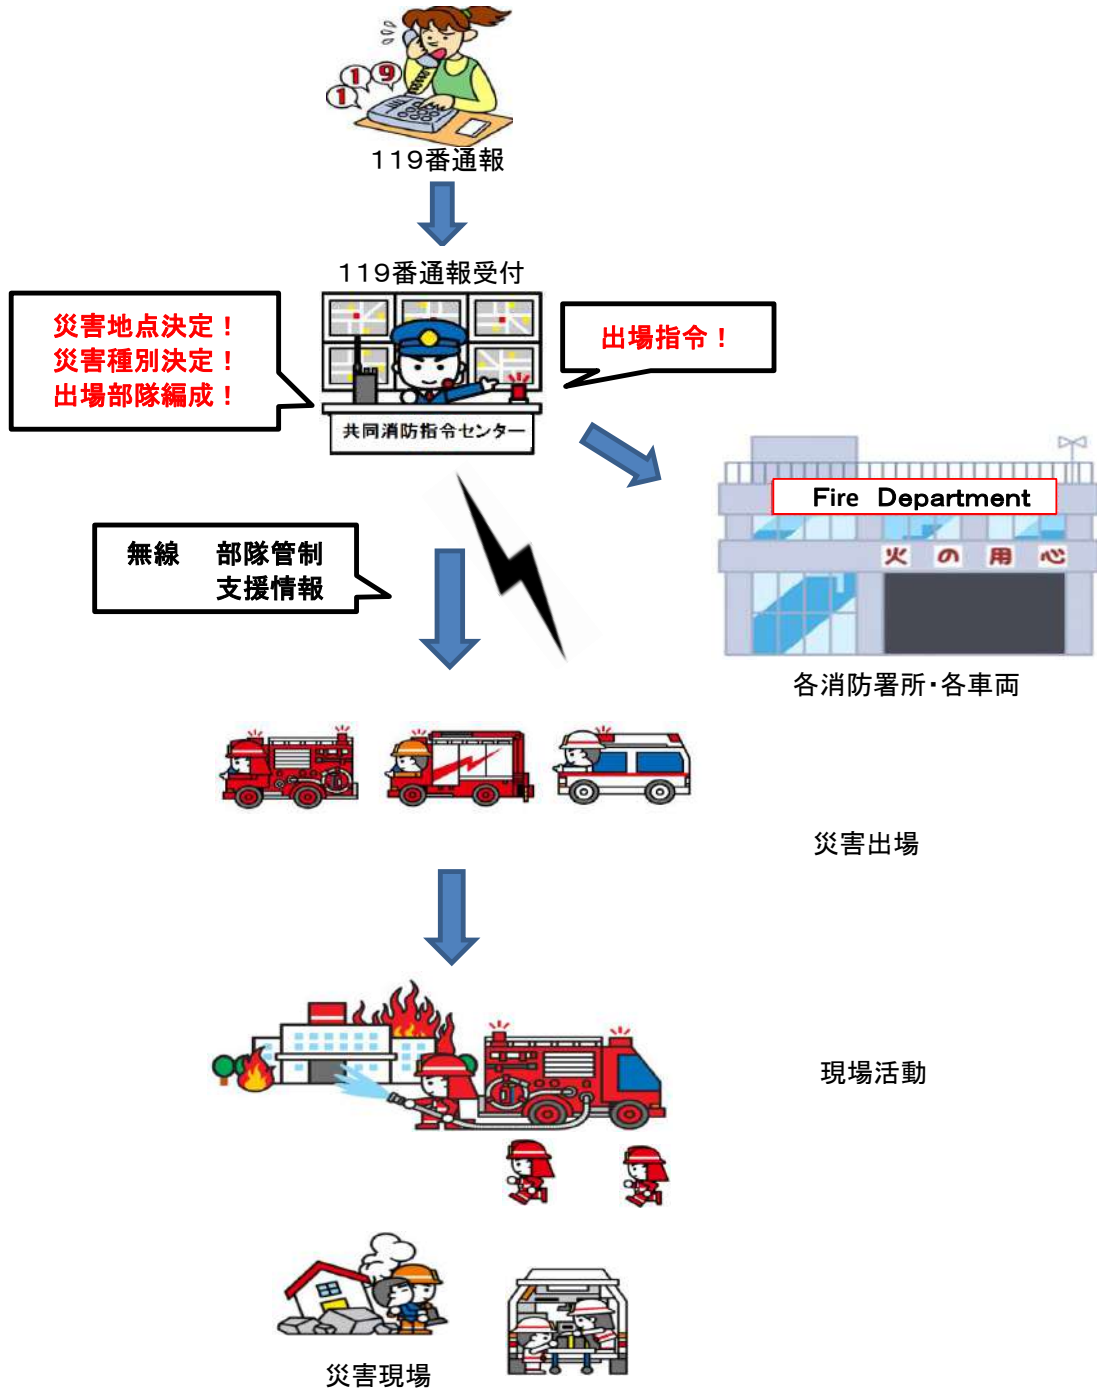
119番通報

119番通報受付

災害地点決定！
災害種別決定！
出場部隊編成！

出場指令！

共同消防指令センター

Fire Department

火 の 用 心

無線 部隊管制
支援情報

各消防署所・各車両

災害出場

現場活動

災害現場